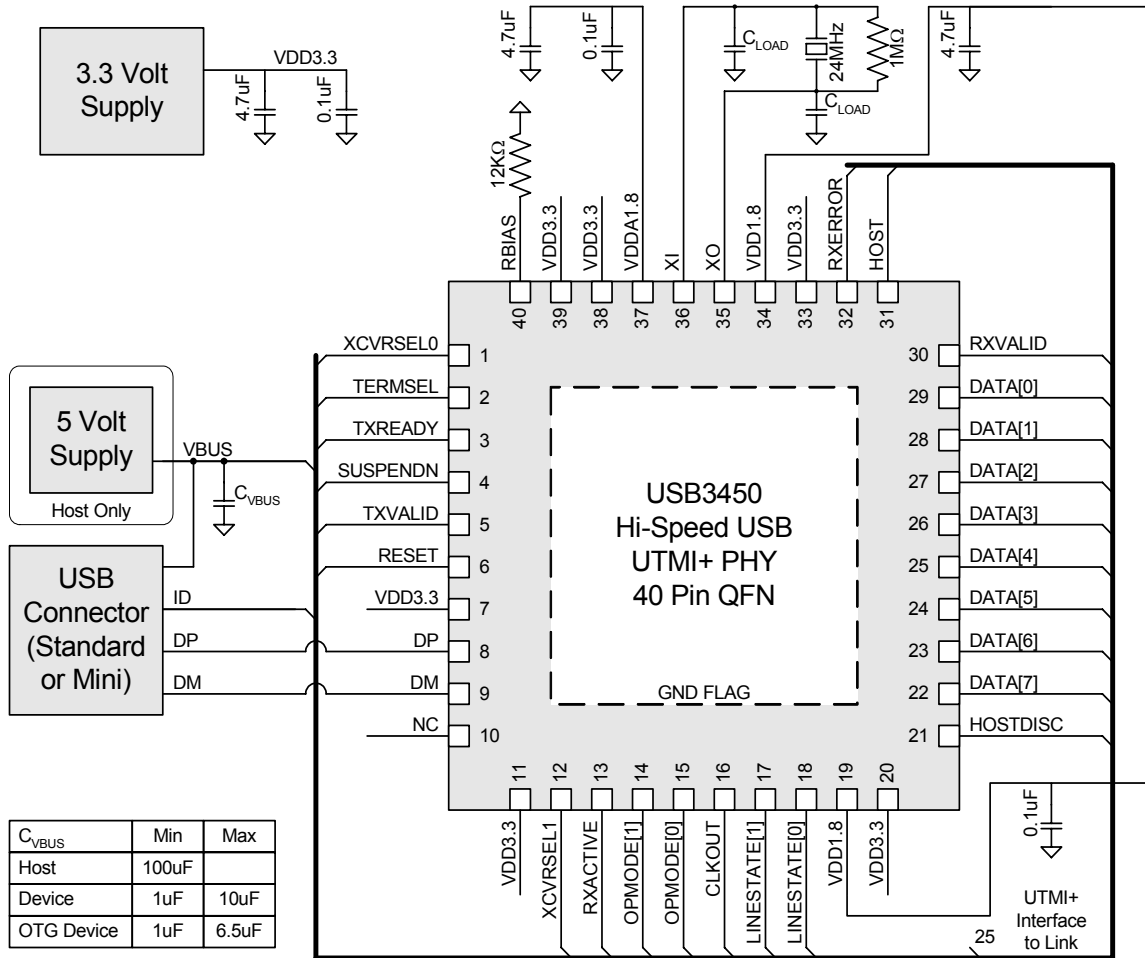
3.3 Volt Supply

VDD3.3

4.7uF

0.1uF

4.7uF

0.1uF

$C_{LOAD}$

24MHz

1MΩ

$C_{LOAD}$

4.7uF

12KΩ

RBIAS
VDD3.3
VDD3.3
VDDA1.8
XI
XO
VDD1.8
VDD3.3
RXERROR
HOST

40
39
38
37
36
35
34
33
32
31

5 Volt Supply

Host Only

VBUS

$C_{VBUS}$

USB Connector (Standard or Mini)

ID
DP
DM

XCVRSEL0 1
TERMSEL 2
TXREADY 3
SUSPENDN 4
TXVALID 5
RESET 6
VDD3.3 7
DP 8
DM 9
NC 10

USB3450
Hi-Speed USB
UTMI+ PHY
40 Pin QFN

GND FLAG

30 RXVALID
29 DATA[0]
28 DATA[1]
27 DATA[2]
26 DATA[3]
25 DATA[4]
24 DATA[5]
23 DATA[6]
22 DATA[7]
21 HOSTDISC

11
12
13
14
15
16
17
18
19
20

VDD3.3
XCVRSEL1
RXACTIVE
OPMODE[1]
OPMODE[0]
CLKOUT
LINESTATE[1]
LINESTATE[0]
VDD1.8
VDD3.3

0.1uF

| $C_{VBUS}$ | Min | Max |
|---|---|---|
| Host | 100uF | |
| Device | 1uF | 10uF |
| OTG Device | 1uF | 6.5uF |

UTMI+ Interface to Link

25